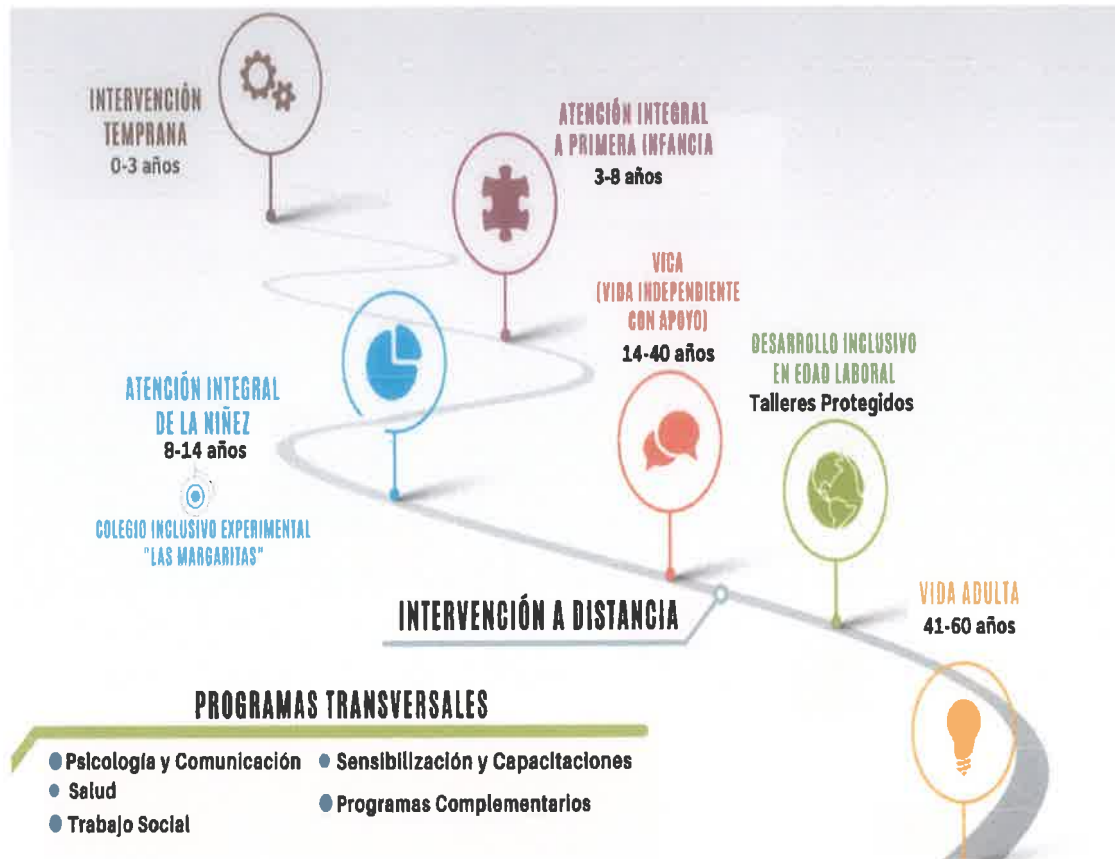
INTERVENCIÓN TEMPRANA
0-3 años

ATENCIÓN INTEGRAL A PRIMERA INFANCIA
3-8 años

VICA (VIDA INDEPENDIENTE CON APOYO)
14-40 años

DESARROLLO INCLUSIVO EN EDAD LABORAL
Talleres Protegidos

ATENCIÓN INTEGRAL DE LA NIÑEZ
8-14 años

COLEGIO INCLUSIVO EXPERIMENTAL "LAS MARGARITAS"

INTERVENCIÓN A DISTANCIA

VIDA ADULTA
41-60 años

PROGRAMAS TRANSVERSALES

Psicología y Comunicación
Salud
Trabajo Social
Sensibilización y Capacitaciones
Programas Complementarios